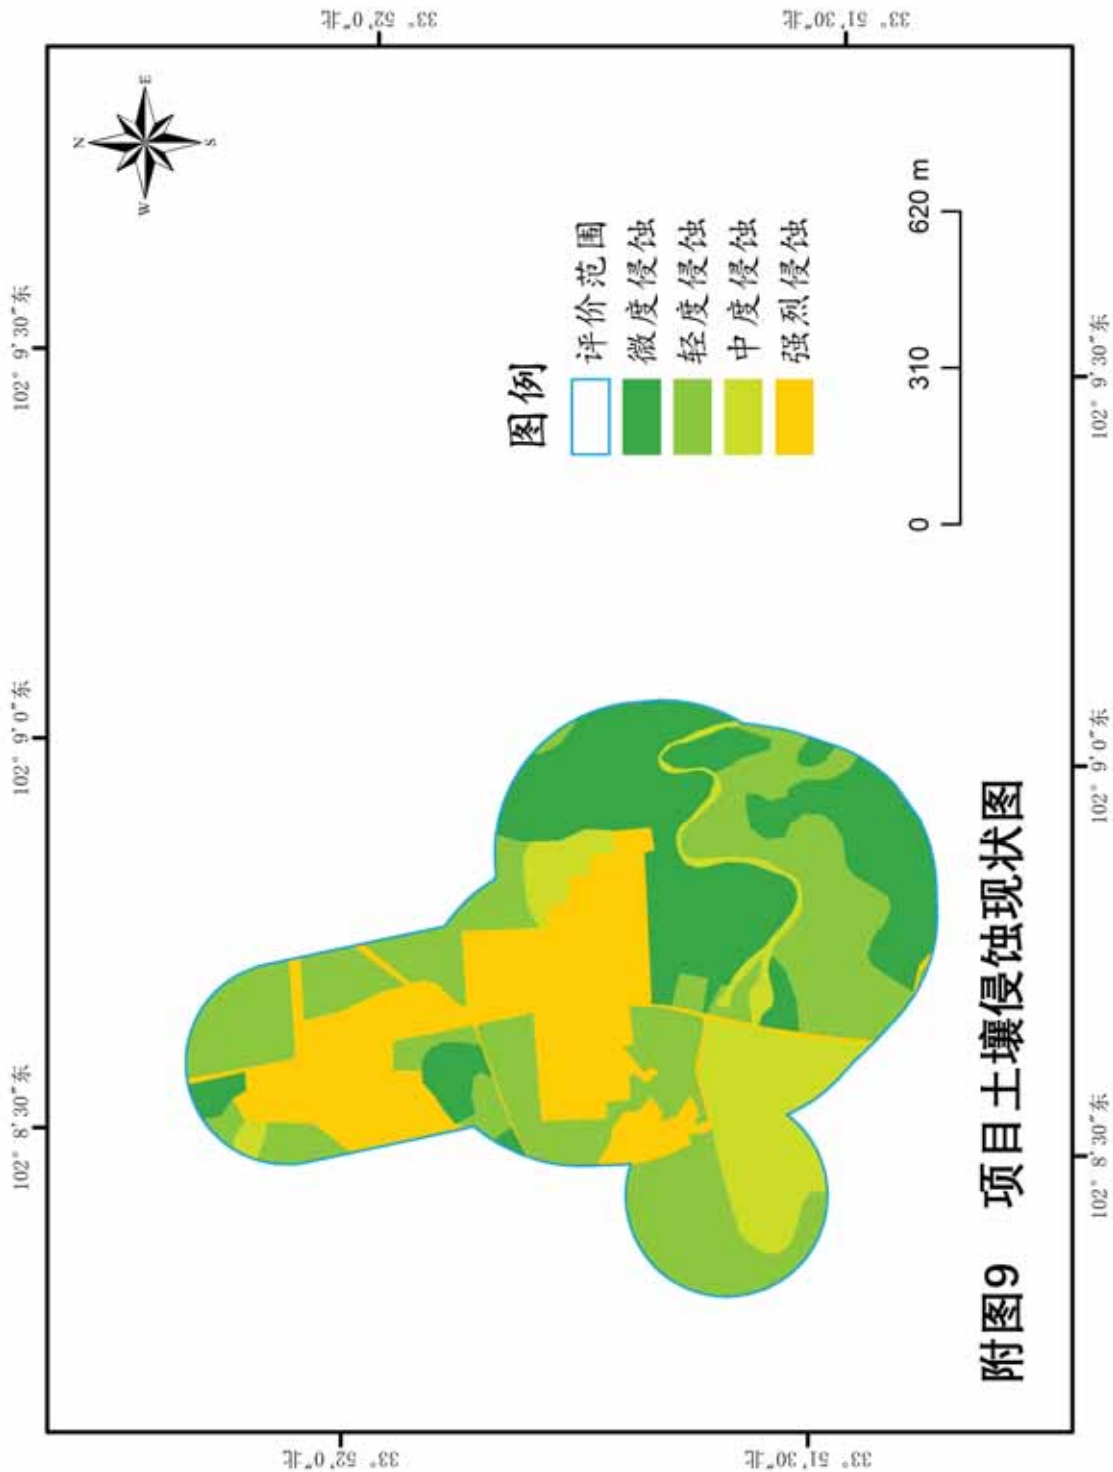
33° 52′0″北

33° 51′30″北

N
E
S
W

图例

评价范围
微度侵蚀
轻度侵蚀
中度侵蚀
强烈侵蚀

0
310
620 m

102° 9′30″东

102° 9′0″东

102° 8′30″东

附图9　项目土壤侵蚀现状图

102° 9′30″东

102° 9′0″东

102° 8′30″东

33° 52′0″北

33° 51′30″北